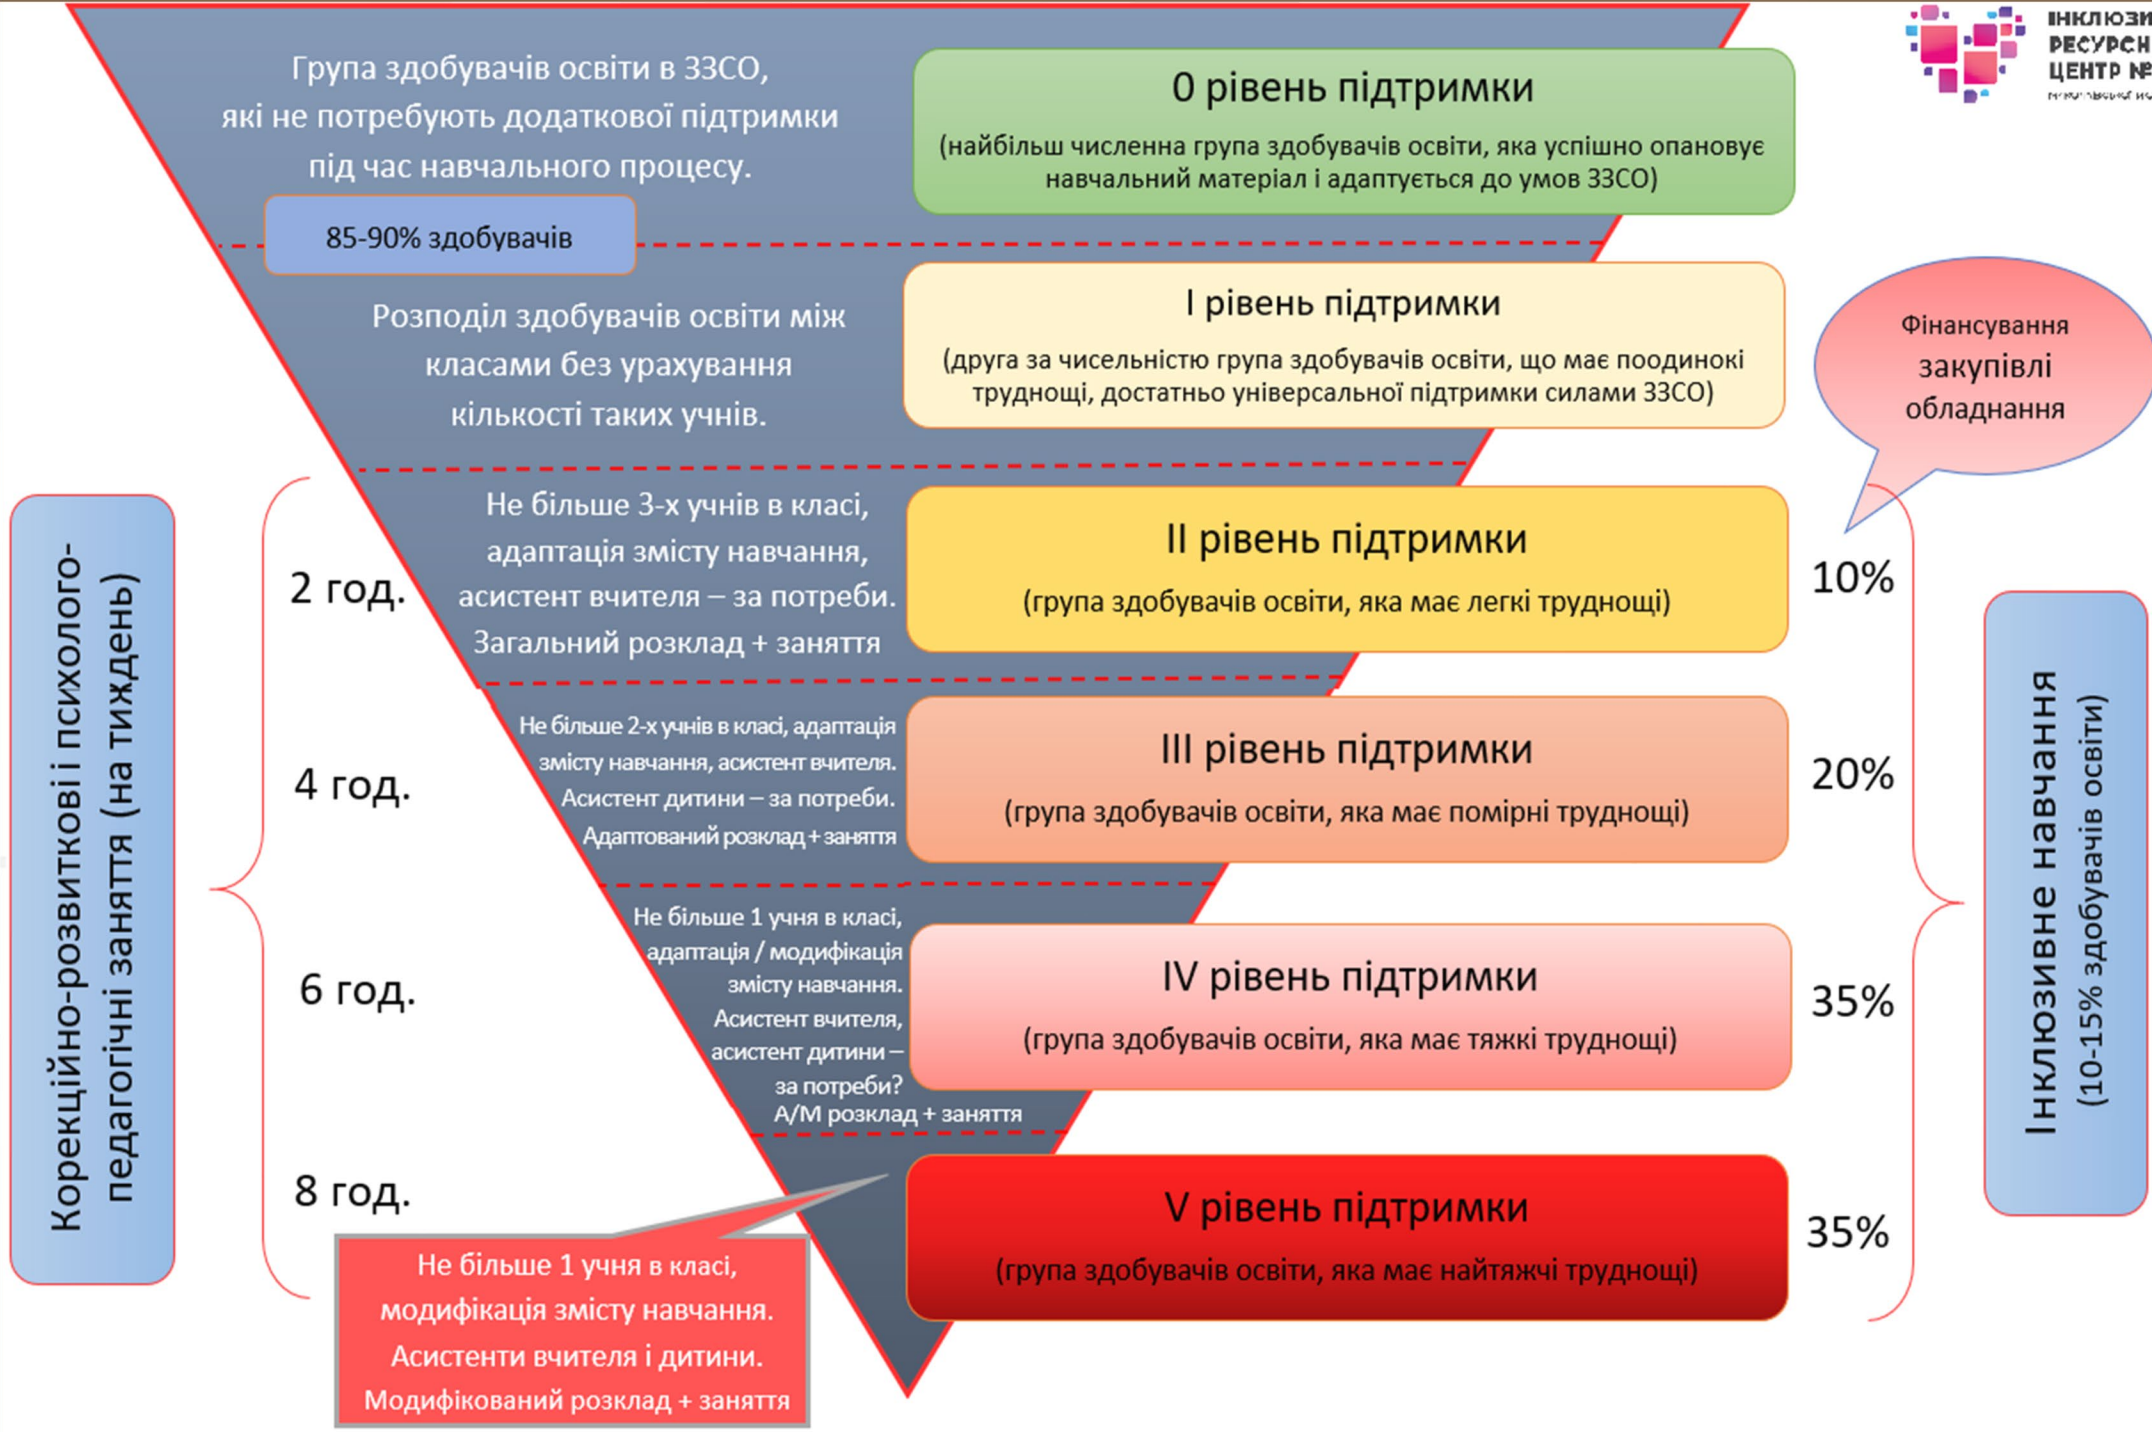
ІНКЛЮЗИ
РЕСУРСН
ЦЕНТР №
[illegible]

Група здобувачів освіти в ЗЗСО, які не потребують додаткової підтримки під час навчального процесу.

85-90% здобувачів

0 рівень підтримки
(найбільш численна група здобувачів освіти, яка успішно опановує навчальний матеріал і адаптується до умов ЗЗСО)

Розподіл здобувачів освіти між класами без урахування кількості таких учнів.

І рівень підтримки
(друга за чисельністю група здобувачів освіти, що має поодинокі труднощі, достатньо універсальної підтримки силами ЗЗСО)

Фінансування закупівлі обладнання

Корекційно-розвиткові і психолого-педагогічні заняття (на тиждень)

2 год.

Не більше 3-х учнів в класі, адаптація змісту навчання, асистент вчителя – за потреби. Загальний розклад + заняття

ІІ рівень підтримки
(група здобувачів освіти, яка має легкі труднощі)

10%

4 год.

Не більше 2-х учнів в класі, адаптація змісту навчання, асистент вчителя. Асистент дитини – за потреби. Адаптований розклад + заняття

ІІІ рівень підтримки
(група здобувачів освіти, яка має помірні труднощі)

20%

6 год.

Не більше 1 учня в класі, адаптація / модифікація змісту навчання. Асистент вчителя, асистент дитини – за потреби? А/М розклад + заняття

IV рівень підтримки
(група здобувачів освіти, яка має тяжкі труднощі)

35%

8 год.

V рівень підтримки
(група здобувачів освіти, яка має найтяжчі труднощі)

35%

Не більше 1 учня в класі, модифікація змісту навчання. Асистенти вчителя і дитини. Модифікований розклад + заняття

Інклюзивне навчання
(10-15% здобувачів освіти)